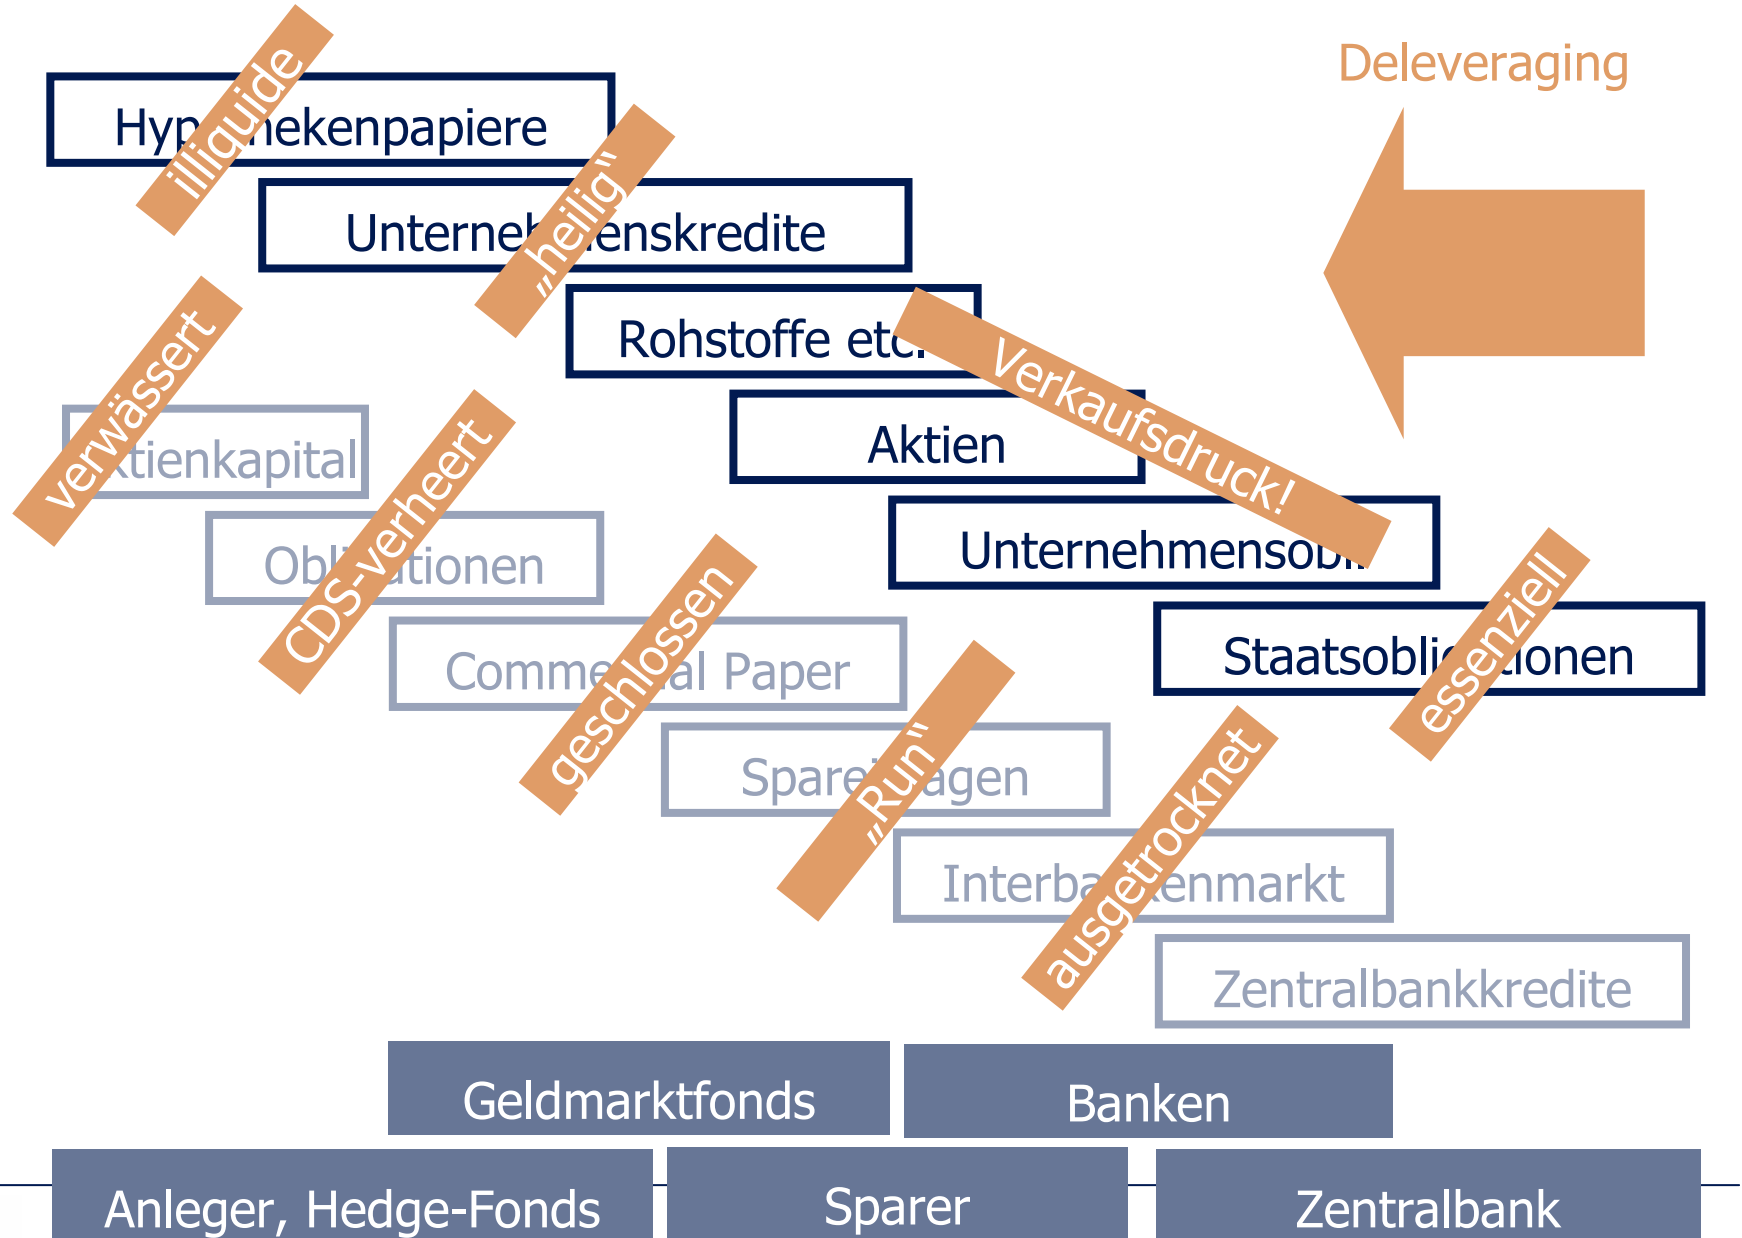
Deleveraging

Hyp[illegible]ekenpapiere

illiquide

Unterne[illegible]enskredite

„heilig"

Rohstoffe etc.

Verkaufsdruck!

Aktien

Unternehmensob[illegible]

Staatsobli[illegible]ionen

essenziell

verwässert

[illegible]ktienkapital

Obl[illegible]tionen

CDS-verheert

Comme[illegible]al Paper

geschlossen

Spare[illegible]agen

„Run"

Interba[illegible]enmarkt

ausgetrocknet

Zentralbankkredite

Geldmarktfonds

Banken

Anleger, Hedge-Fonds

Sparer

Zentralbank